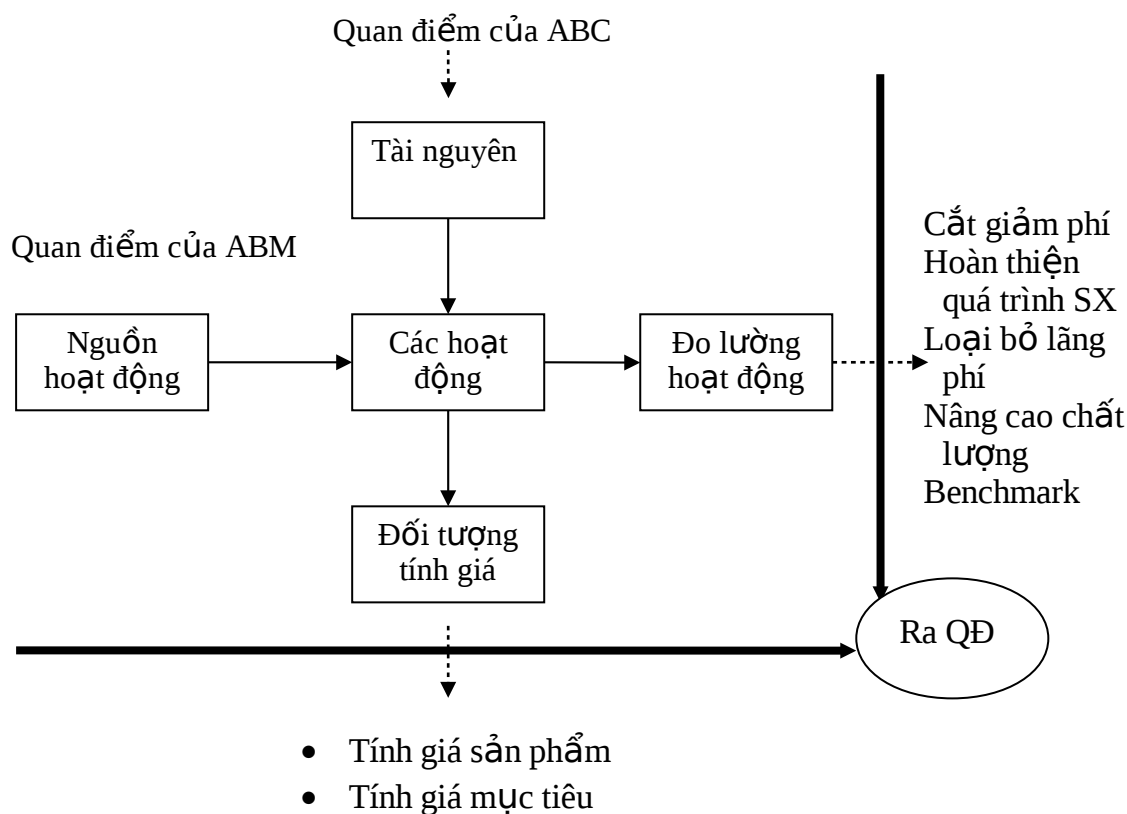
Quan điểm của ABC

Tài nguyên

Quan điểm của ABM

Nguồn hoạt động

Các hoạt động

Đo lường hoạt động

Cắt giảm phí
Hoàn thiện quá trình SX
Loại bỏ lãng phí
Nâng cao chất lượng
Benchmark

Đối tượng tính giá

Ra QĐ

• Tính giá sản phẩm
• Tính giá mục tiêu